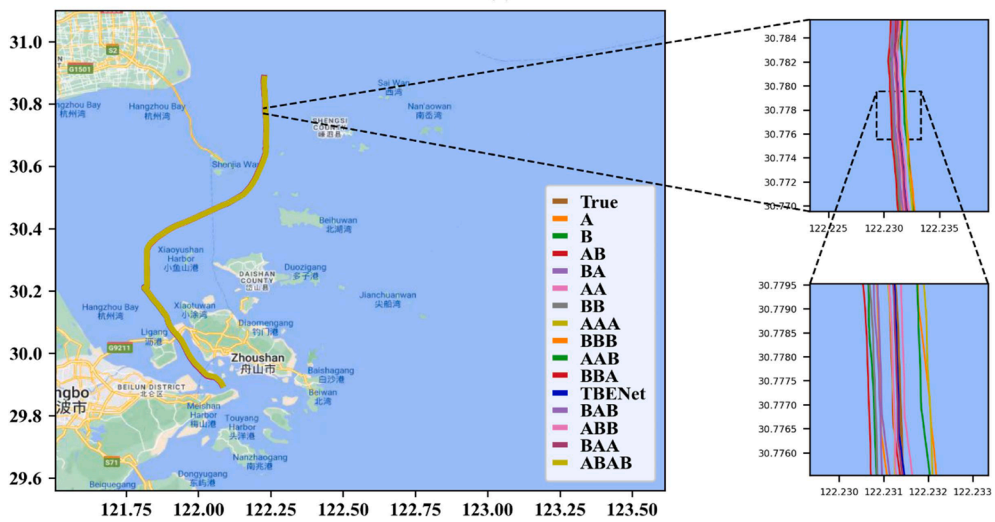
31.0
30.8
30.6
30.4
30.2
30.0
29.8
29.6

121.75 122.00 122.25 122.50 122.75 123.00 123.25 123.50

S2
G1501
Hangzhou Bay
杭州湾
Hangzhou Bay
杭州湾
Sai Wan
西湾
Nan'aowan
南岙湾
SHENGSI COUNTY
嵊泗县
Shenjia Wan
Beihuwan
北湖湾
Xiaoyushan Harbor
小鱼山港
DAISHAN COUNTY
岱山县
Duozigang
多子港
Hangzhou Bay
杭州湾
Xiaohu
小湖港
Jianchuanwan
尖船湾
Ligang
沥港
Diaomengang
钓门港
G9211
Zhoushan
舟山市
Baishagang
白沙港
ngbo
波市
BEILUN DISTRICT
北仑区
Beiwan
北湾
Meishan Harbor
梅山港
Touyang Harbor
头洋港
S71
Nanzhaogang
南兆港
Dongyugang
东屿港
Beiguegang

True
A
B
AB
BA
AA
BB
AAA
BBB
AAB
BBA
TBENet
BAB
ABB
BAA
ABAB

30.784
30.782
30.780
30.778
30.776
30.774
30.772
30.770
122.225 122.230 122.235

30.7795
30.7790
30.7785
30.7780
30.7775
30.7770
30.7765
30.7760
122.230 122.231 122.232 122.233